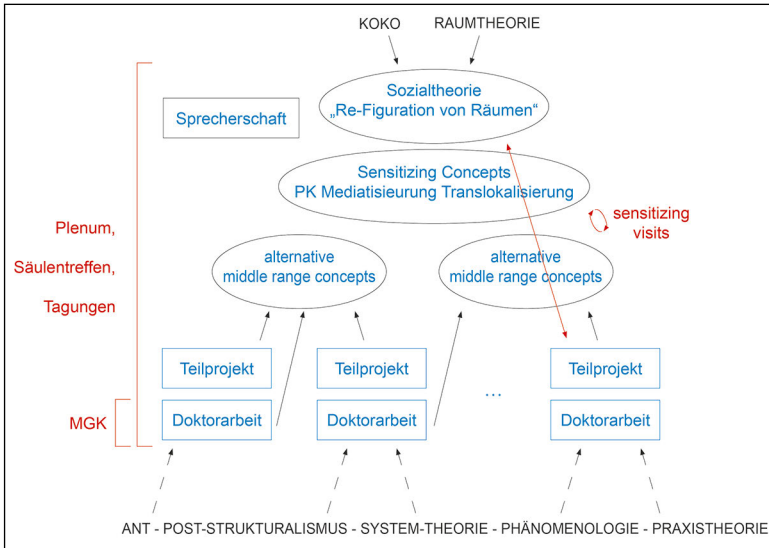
KOKO RAUMTHEORIE

Sozialtheorie
„Re-Figuration von Räumen“

Sprecherschaft

Sensitizing Concepts
PK Mediatisieurung Translokalisierung

sensitizing visits

Plenum,

Säulentreffen,

Tagungen

alternative middle range concepts

alternative middle range concepts

Teilprojekt

Teilprojekt

Teilprojekt

MGK

Doktorarbeit

Doktorarbeit

...

Doktorarbeit

ANT - POST-STRUKTURALISMUS - SYSTEM-THEORIE - PHÄNOMENOLOGIE - PRAXISTHEORIE